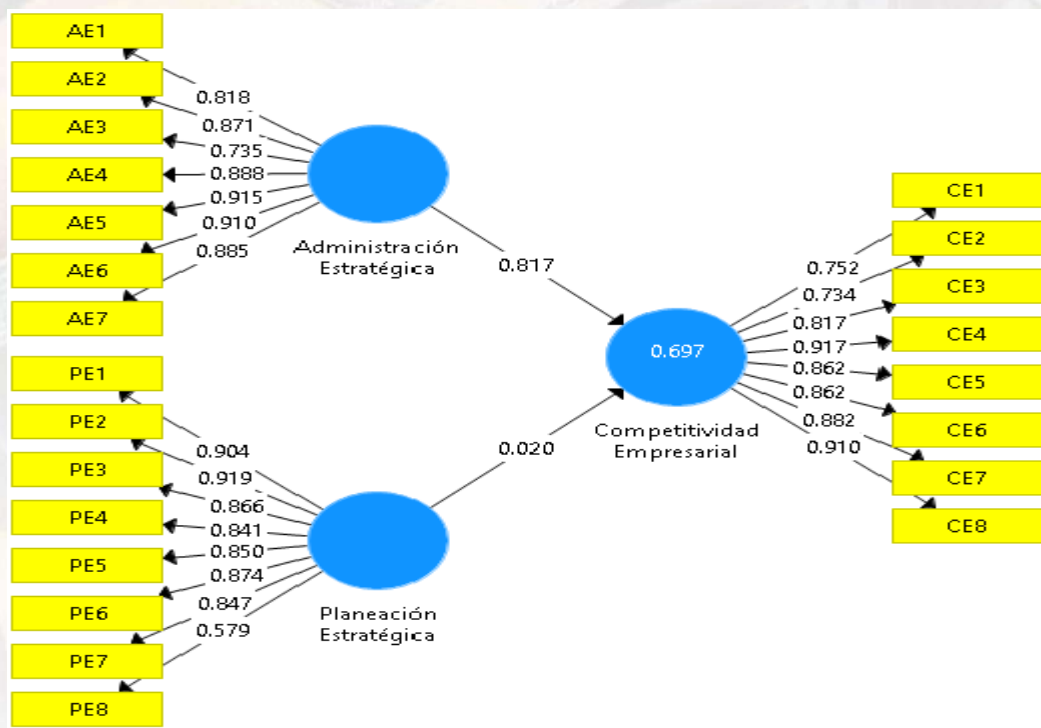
AE1
AE2
AE3
AE4
AE5
AE6
AE7

0.818
0.871
0.735
0.888
0.915
0.910
0.885

Administración
Estratégica

0.817

PE1
PE2
PE3
PE4
PE5
PE6
PE7
PE8

0.904
0.919
0.866
0.841
0.850
0.874
0.847
0.579

Planeación
Estratégica

0.020

0.697

Competitividad
Empresarial

0.752
0.734
0.817
0.917
0.862
0.862
0.882
0.910

CE1
CE2
CE3
CE4
CE5
CE6
CE7
CE8